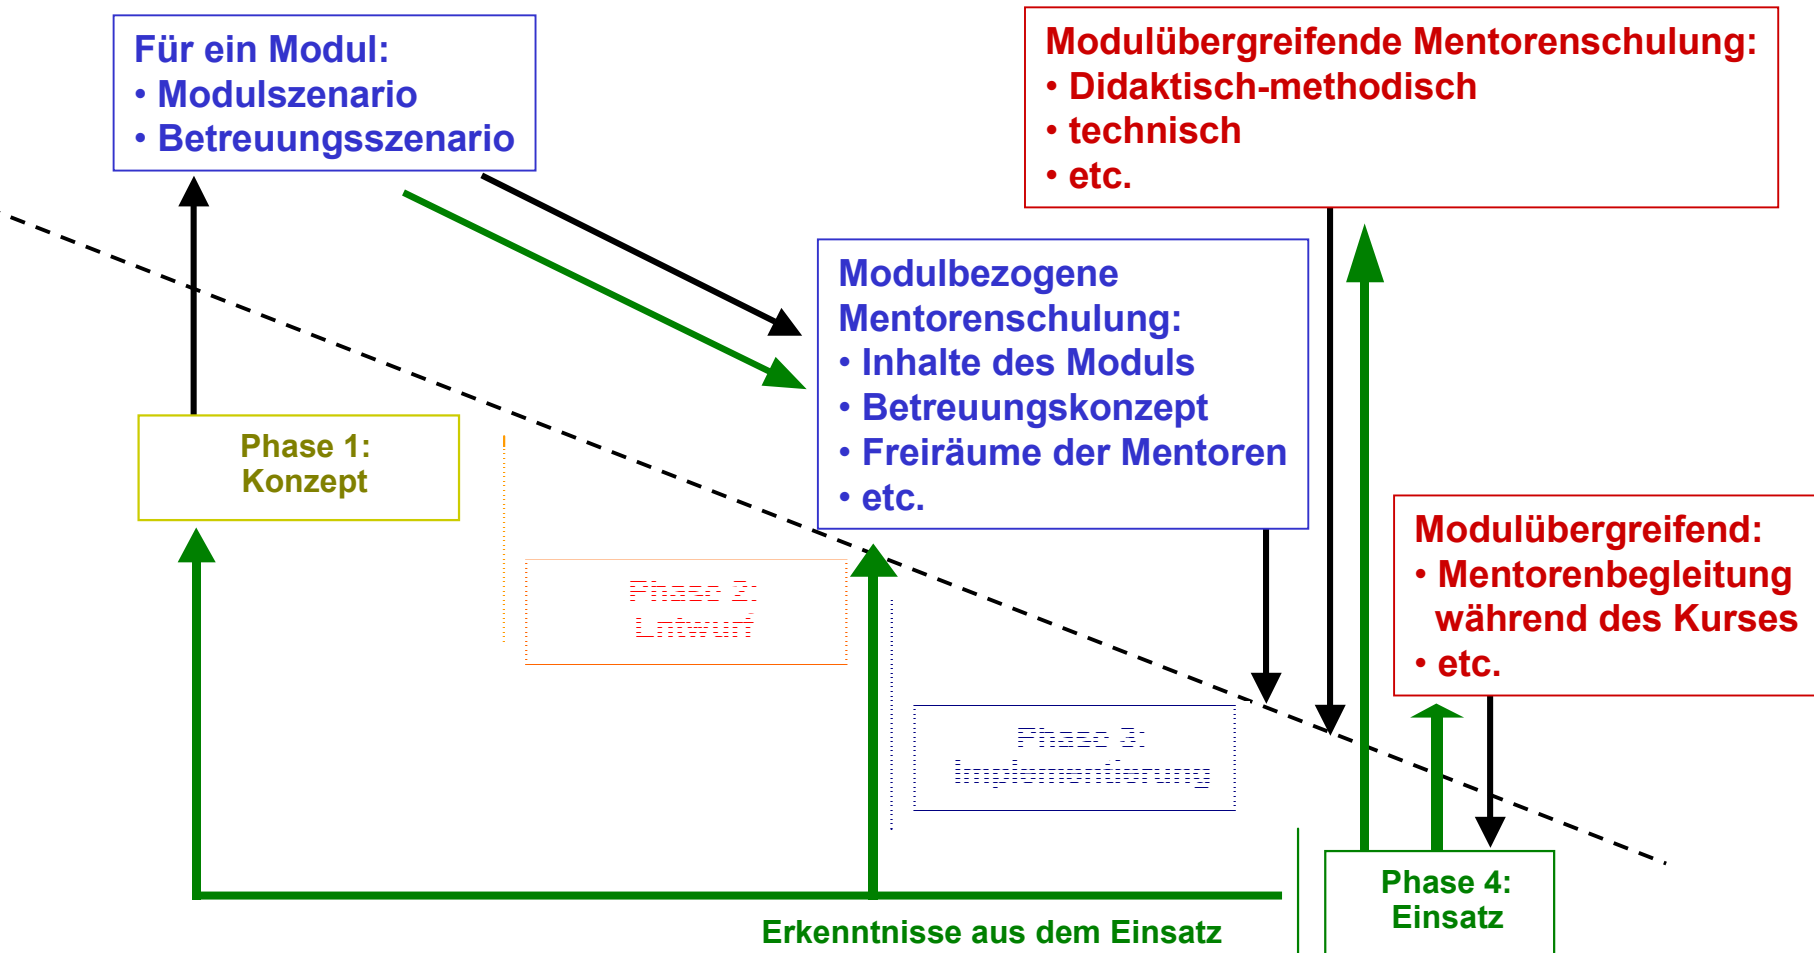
Für ein Modul:
• Modulszenario
• Betreuungsszenario

Modulübergreifende Mentorenschulung:
• Didaktisch-methodisch
• technisch
• etc.

Modulbezogene Mentorenschulung:
• Inhalte des Moduls
• Betreuungskonzept
• Freiräume der Mentoren
• etc.

Phase 1:
Konzept

Phase 2:
Entwurf

Modulübergreifend:
• Mentorenbegleitung während des Kurses
• etc.

Phase 3:
Implementierung

Phase 4:
Einsatz

Erkenntnisse aus dem Einsatz